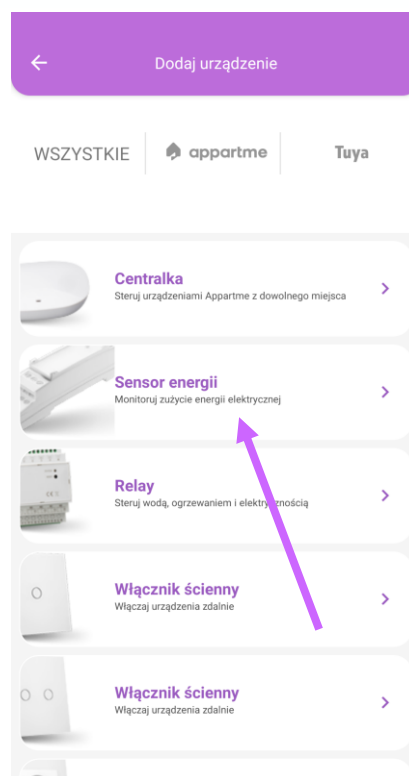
Dodaj urządzenie

WSZYSTKIE

appartme

Tuya

Centralka
Steruj urządzeniami Appartme z dowolnego miejsca

Sensor energii
Monitoruj zużycie energii elektrycznej

Relay
Steruj wodą, ogrzewaniem i elektrycznością

Włącznik ścienny
Włączaj urządzenia zdalnie

Włącznik ścienny
Włączaj urządzenia zdalnie